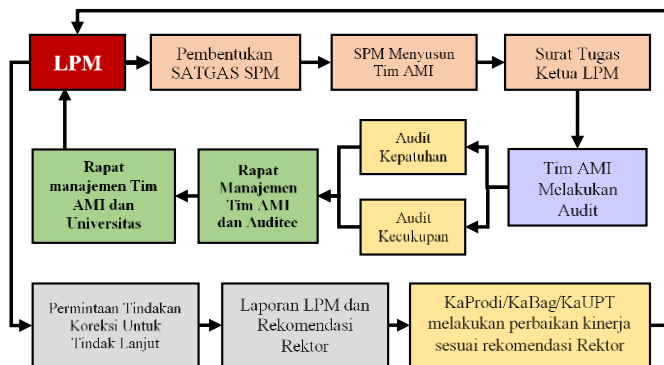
LPM

Pembentukan SATGAS SPM

SPM Menyusun Tim AMI

Surat Tugas Ketua LPM

Tim AMI Melakukan Audit

Audit Kepatuhan

Audit Kecukupan

Rapat Manajemen Tim AMI dan Auditee

Rapat manajemen Tim AMI dan Universitas

Permintaan Tindakan Koreksi Untuk Tindak Lanjut

Laporan LPM dan Rekomendasi Rektor

KaProdi/KaBag/KaUPT melakukan perbaikan kinerja sesuai rekomendasi Rektor